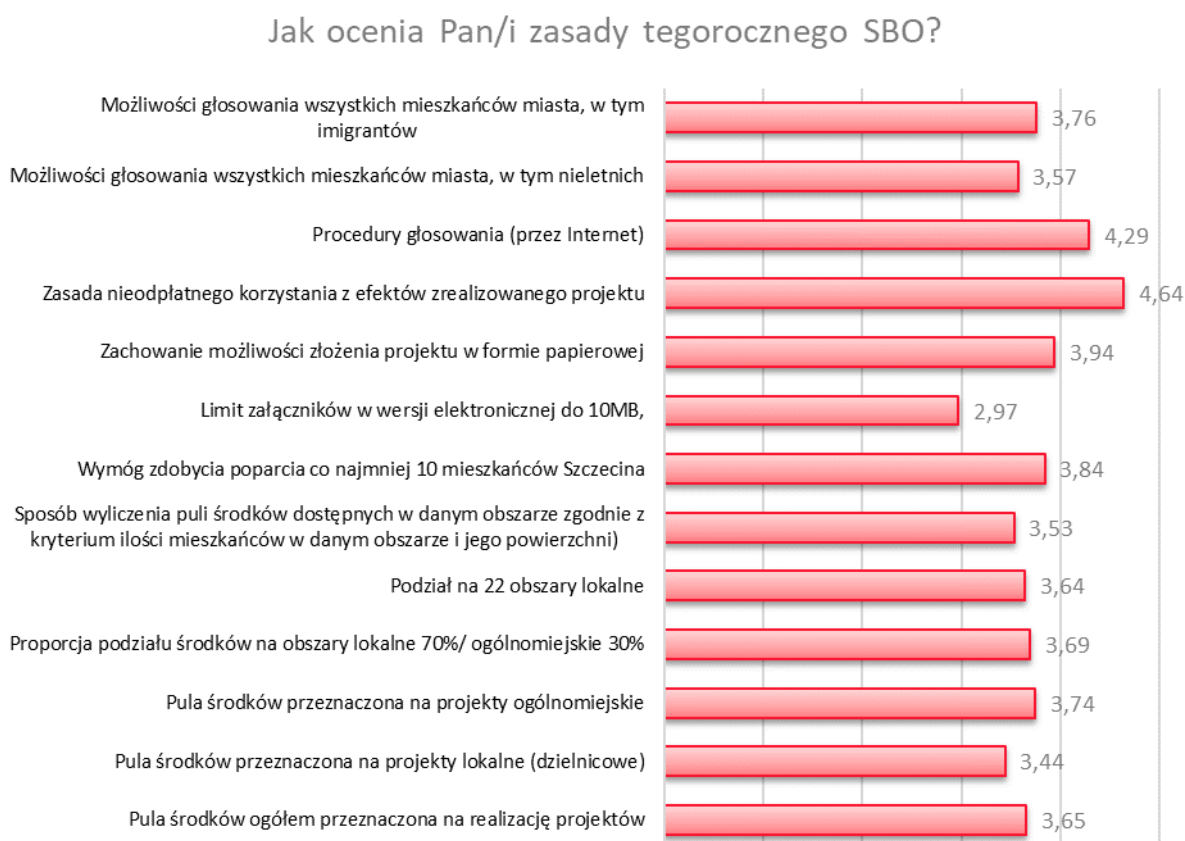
Jak ocenia Pan/i zasady tegorocznego SBO?

Możliwości głosowania wszystkich mieszkańców miasta, w tym imigrantów 3,76

Możliwości głosowania wszystkich mieszkańców miasta, w tym nieletnich 3,57

Procedury głosowania (przez Internet) 4,29

Zasada nieodpłatnego korzystania z efektów zrealizowanego projektu 4,64

Zachowanie możliwości złożenia projektu w formie papierowej 3,94

Limit załączników w wersji elektronicznej do 10MB, 2,97

Wymóg zdobycia poparcia co najmniej 10 mieszkańców Szczecina 3,84

Sposób wyliczenia puli środków dostępnych w danym obszarze zgodnie z kryterium ilości mieszkańców w danym obszarze i jego powierzchni) 3,53

Podział na 22 obszary lokalne 3,64

Proporcja podziału środków na obszary lokalne 70%/ ogólnomiejskie 30% 3,69

Pula środków przeznaczona na projekty ogólnomiejskie 3,74

Pula środków przeznaczona na projekty lokalne (dzielnicowe) 3,44

Pula środków ogółem przeznaczona na realizację projektów 3,65